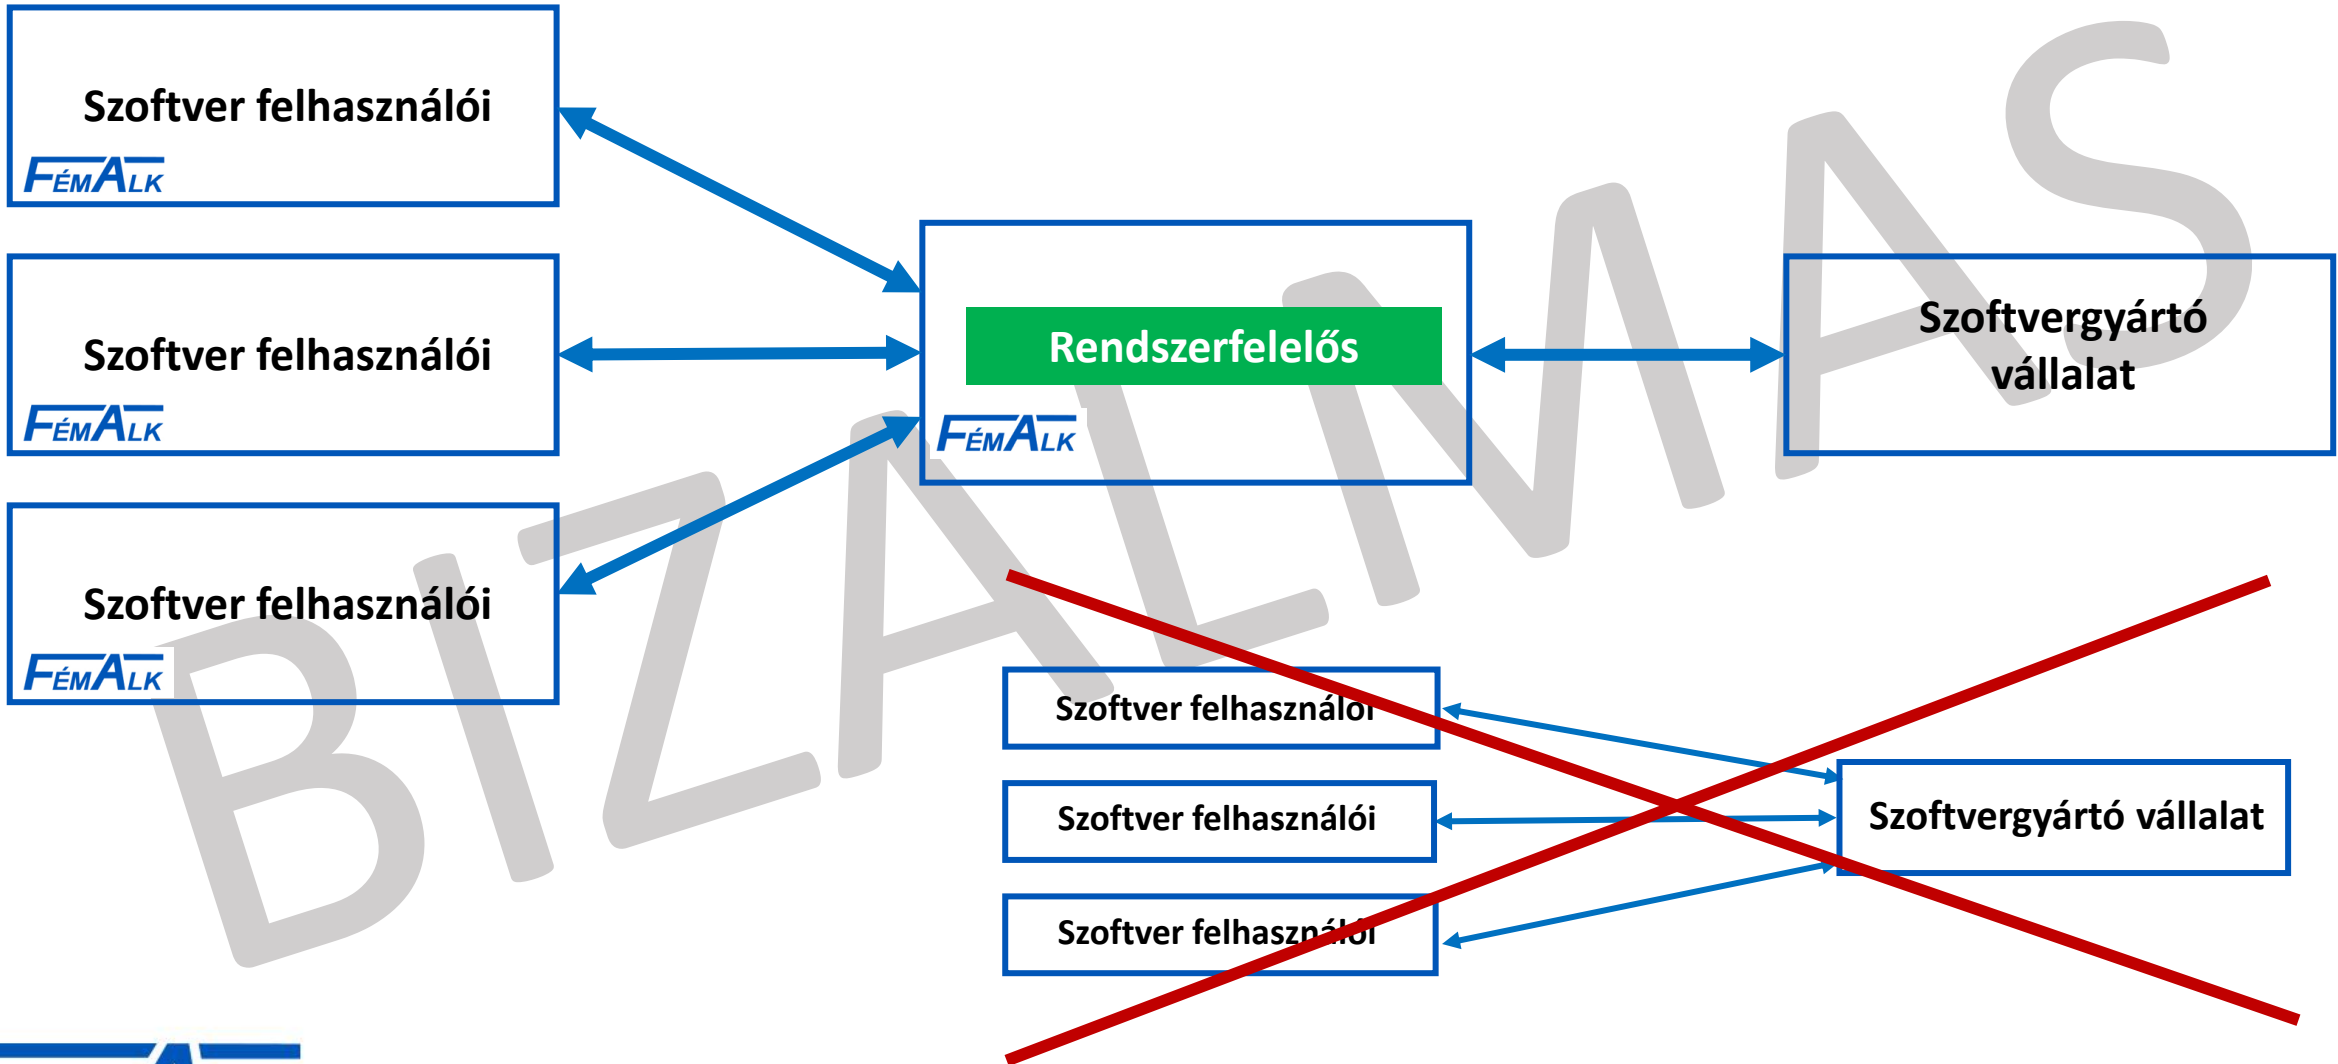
Szoftver felhasználói
FÉMALK

Szoftver felhasználói
FÉMALK

Szoftver felhasználói
FÉMALK

Rendszerfelelős
FÉMALK

Szoftvergyártó vállalat

BIZALMAS

Szoftver felhasználói

Szoftver felhasználói

Szoftver felhasználói

Szoftvergyártó vállalat